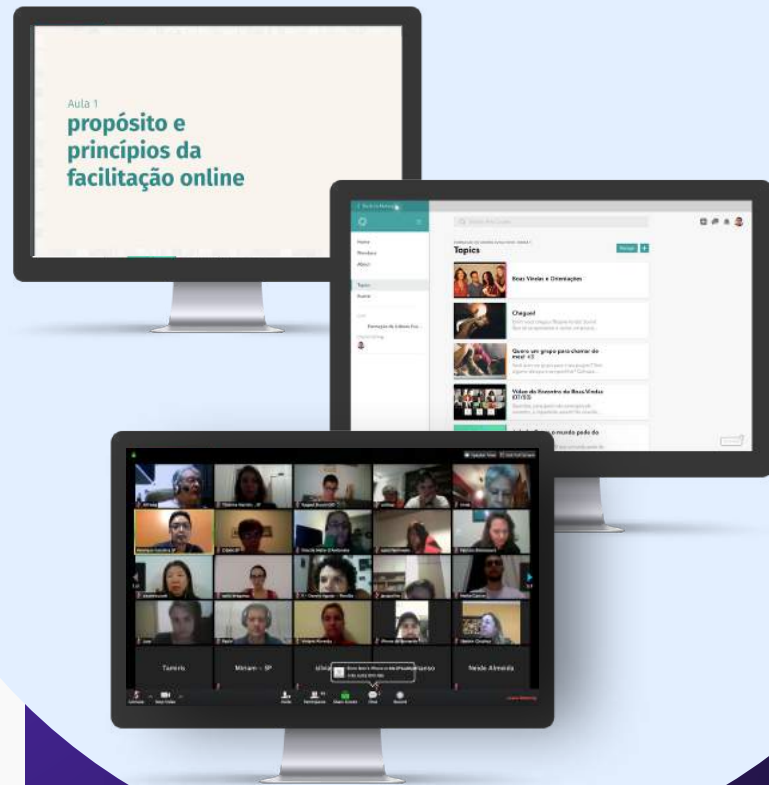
Aula 1
propósito e princípios da facilitação online

Home
Members
About
Topics
Events
Formação de Jornada Fac...

Topics

Boas Vindas e Orientações

Chegued

Quero um grupo para chamar de meu! <3

Vídeo do Encontro de Boas Vindas (01/05)

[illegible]

Tamiris
Miriam - SP
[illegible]
Neide Almeida

Unmute
Stop Video
Invite
Participants
Share Screen
Chat
Record
Leave Meeting